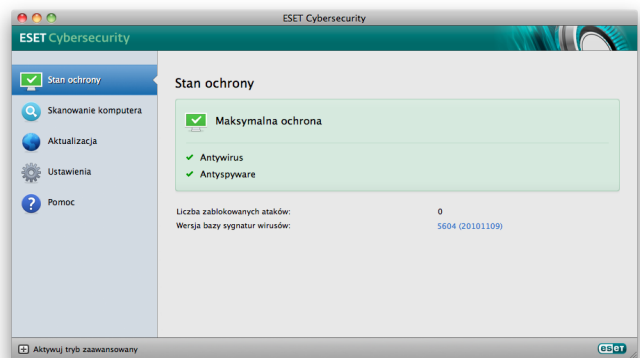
ESET Cybersecurity

ESET Cybersecurity

Stan ochrony

Skanowanie komputera

Aktualizacja

Ustawienia

Pomoc

Stan ochrony

Maksymalna ochrona

✔ Antywirus

✔ Antyspyware

Liczba zablokowanych ataków: 0

Wersja bazy sygnatur wirusów: 5604 (20101109)

Aktywuj tryb zaawansowany

eset